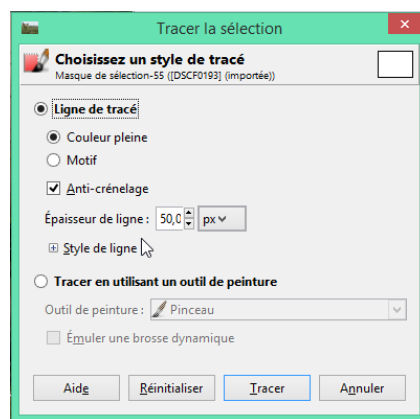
Tracer la sélection

Choisissez un style de tracé
Masque de sélection-55 ([DSCF0193] (importée))

Ligne de tracé

Couleur pleine

Motif

Anti-crénelage

Épaisseur de ligne : 50,0 px

Style de ligne

Tracer en utilisant un outil de peinture

Outil de peinture : Pinceau

Émuler une brosse dynamique

Aide Réinitialiser Tracer Annuler